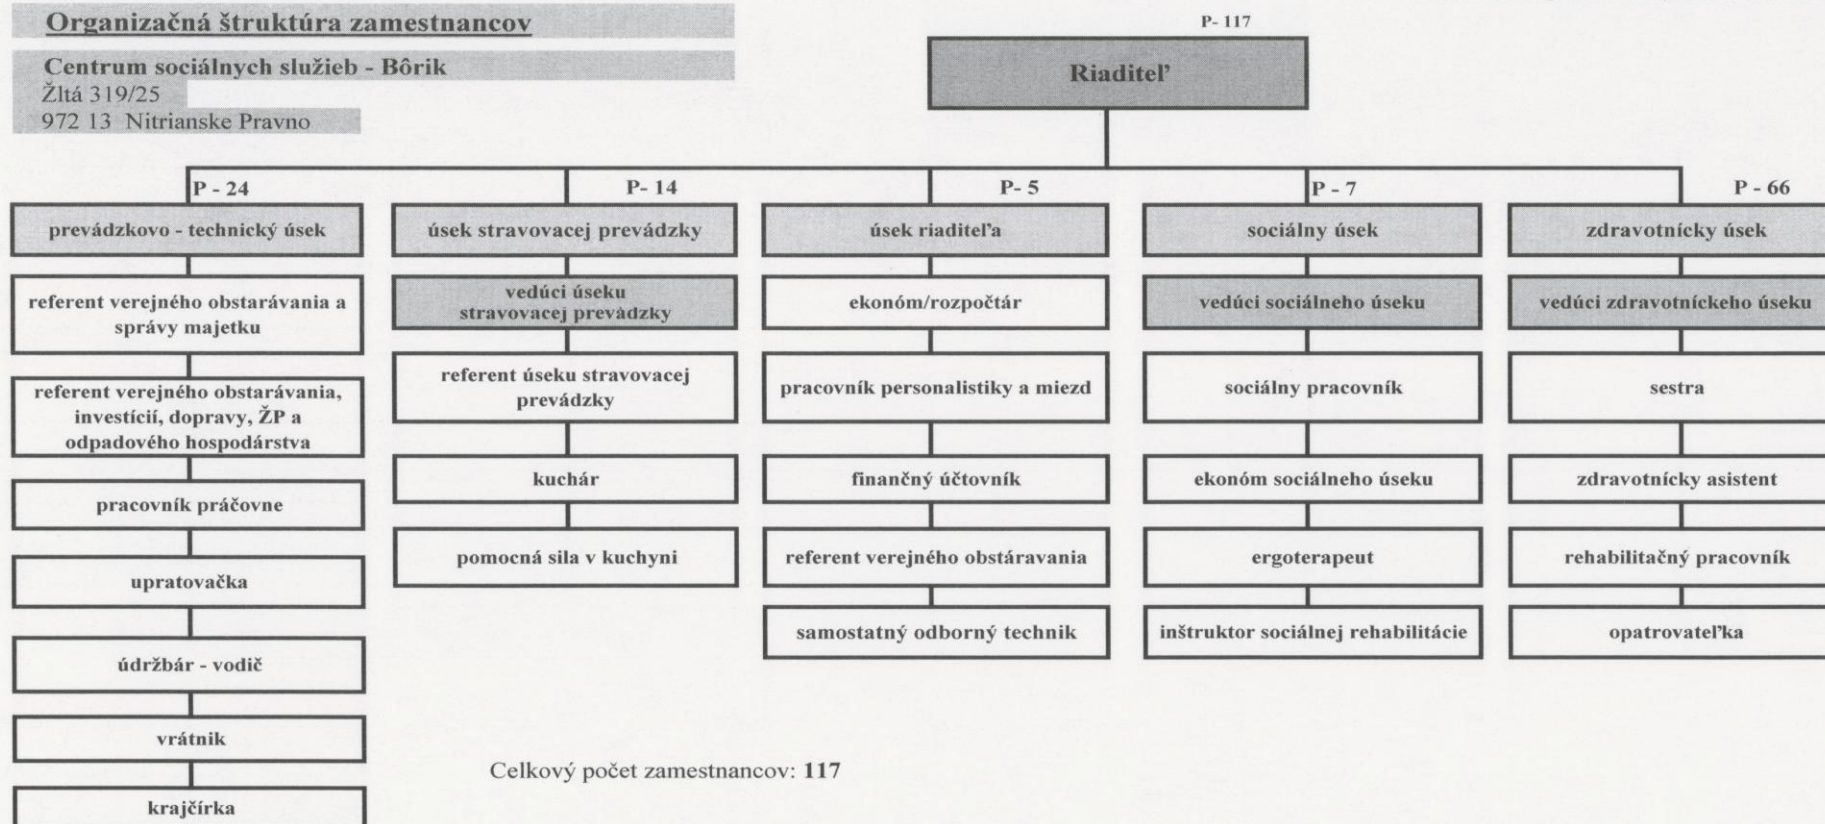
Organizačná štruktúra zamestnancov

Centrum sociálnych služieb - Bôrik
Žltá 319/25
972 13 Nitrianske Pravno

P- 117

Riaditeľ

P - 24

prevádzkovo - technický úsek

referent verejného obstarávania a správy majetku

referent verejného obstarávania, investícií, dopravy, ŽP a odpadového hospodárstva

pracovník práčovne

upratovačka

údržbár - vodič

vrátnik

krajčírka

P- 14

úsek stravovacej prevádzky

vedúci úseku stravovacej prevádzky

referent úseku stravovacej prevádzky

kuchár

pomocná sila v kuchyni

P- 5

úsek riaditeľa

ekonóm/rozpočtár

pracovník personalistiky a miezd

finančný účtovník

referent verejného obstárávania

samostatný odborný technik

P - 7

sociálny úsek

vedúci sociálneho úseku

sociálny pracovník

ekonóm sociálneho úseku

ergoterapeut

inštruktor sociálnej rehabilitácie

P - 66

zdravotnícky úsek

vedúci zdravotníckeho úseku

sestra

zdravotnícky asistent

rehabilitačný pracovník

opatrovateľka

Celkový počet zamestnancov: 117